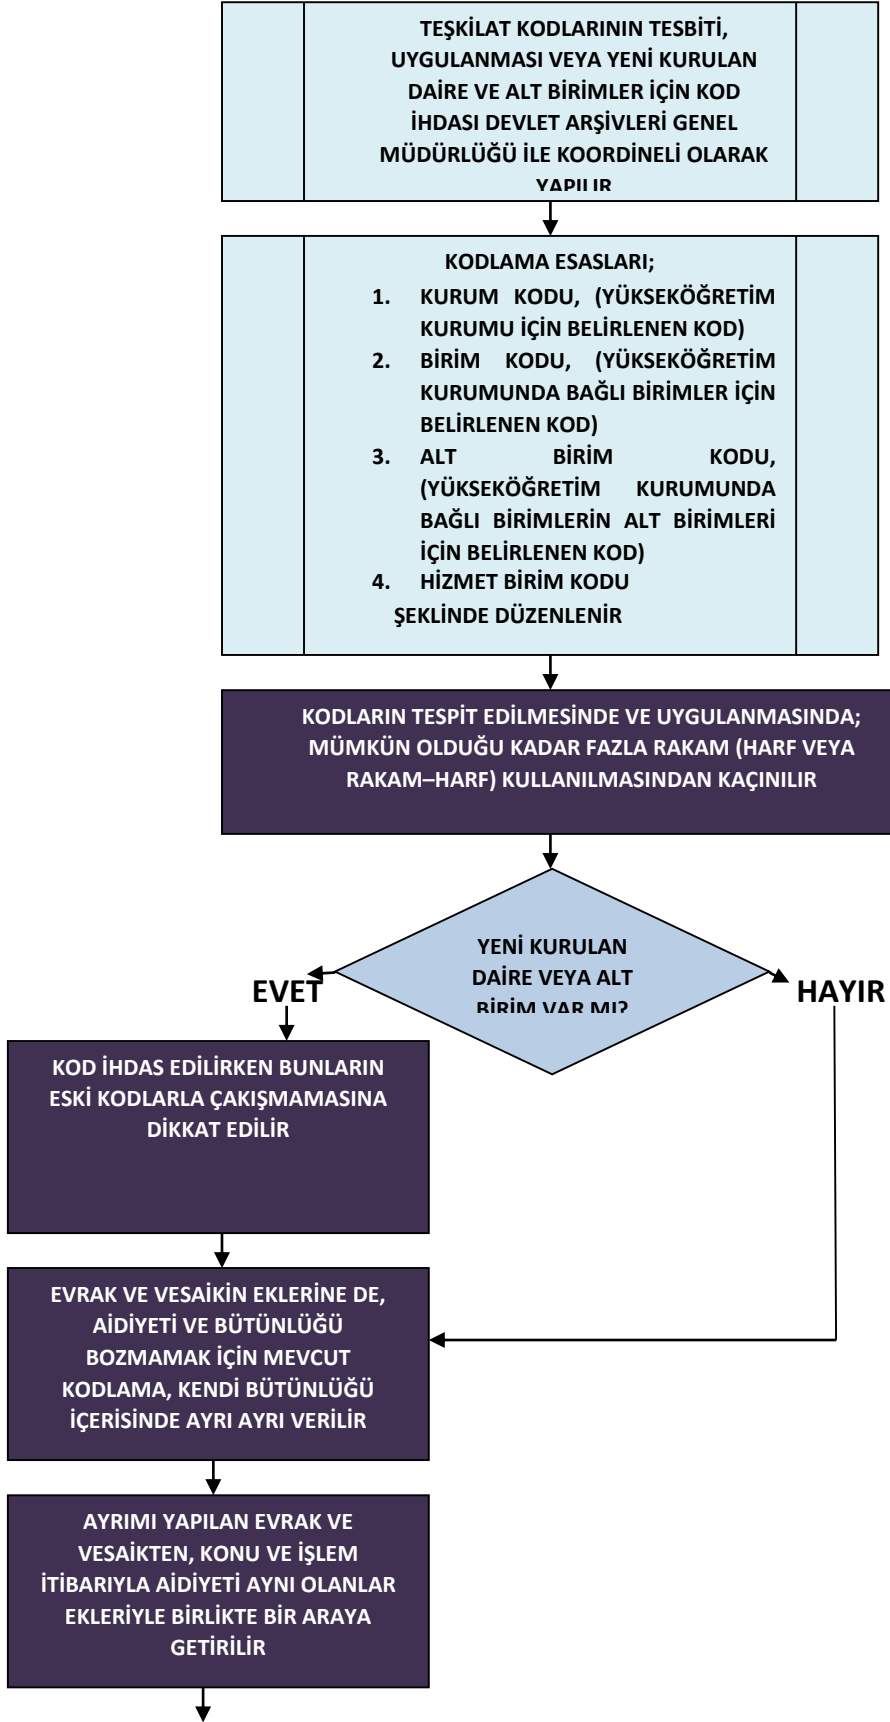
TEŞKİLAT KODLARININ TESBİTİ, UYGULANMASI VEYA YENİ KURULAN DAİRE VE ALT BİRİMLER İÇİN KOD İHDASI DEVLET ARŞİVLERİ GENEL MÜDÜRLÜĞÜ İLE KOORDİNELİ OLARAK YAPILIR

KODLAMA ESASLARI;
1. KURUM KODU, (YÜKSEKÖĞRETİM KURUMU İÇİN BELİRLENEN KOD)
2. BİRİM KODU, (YÜKSEKÖĞRETİM KURUMUNDA BAĞLI BİRİMLER İÇİN BELİRLENEN KOD)
3. ALT BİRİM KODU, (YÜKSEKÖĞRETİM KURUMUNDA BAĞLI BİRİMLERİN ALT BİRİMLERİ İÇİN BELİRLENEN KOD)
4. HİZMET BİRİM KODU
ŞEKLİNDE DÜZENLENİR

KODLARIN TESPİT EDİLMESİNDE VE UYGULANMASINDA; MÜMKÜN OLDUĞU KADAR FAZLA RAKAM (HARF VEYA RAKAM–HARF) KULLANILMASINDAN KAÇINILIR

YENİ KURULAN DAİRE VEYA ALT BİRİM VAR MI?

EVET

HAYIR

KOD İHDAS EDİLİRKEN BUNLARIN ESKİ KODLARLA ÇAKIŞMAMASINA DİKKAT EDİLİR

EVRAK VE VESAİKİN EKLERİNE DE, AİDİYETİ VE BÜTÜNLÜĞÜ BOZMAMAK İÇİN MEVCUT KODLAMA, KENDİ BÜTÜNLÜĞÜ İÇERİSİNDE AYRI AYRI VERİLİR

AYRIMI YAPILAN EVRAK VE VESAİKTEN, KONU VE İŞLEM İTİBARIYLA AİDİYETİ AYNI OLANLAR EKLERİYLE BİRLİKTE BİR ARAYA GETİRİLİR